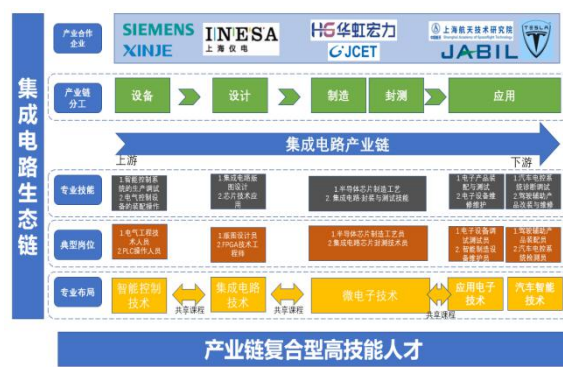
集成电路生态链

产业合作企业

SIEMENS
XINJE
INESA
上海仪电
HS华虹宏力
JCET
上海航天技术研究院
JABIL
TESLA

产业链分工
设备
设计
制造
封测
应用

集成电路产业链
上游
下游

专业技能
1.智能控制系统的生产调试
2.电气控制设备的装配操作
1.集成电路版图设计
2.芯片技术应用
1.半导体芯片制造工艺
2.集成电路 封装与测试技能
1.电子产品装配与测试
2.电子设备维修维护
1.汽车电控系统诊断调试
2.驾驶辅助产品装调与维修

典型岗位
1.电气工程技术人员
2.PLC操作人员
1.版图设计员
2.FPGA技术工程师
1.半导体芯片制造工艺员
2.集成电路芯片封测技术员
1.电子设备调试测试员
2.智能制造设备维护员
1.驾驶辅助产品装配员
2.汽车电控系统检测员

专业布局
智能控制技术
集成电路技术
微电子技术
应用电子技术
汽车智能技术
共享课程
共享课程
共享课程

产业链复合型高技能人才